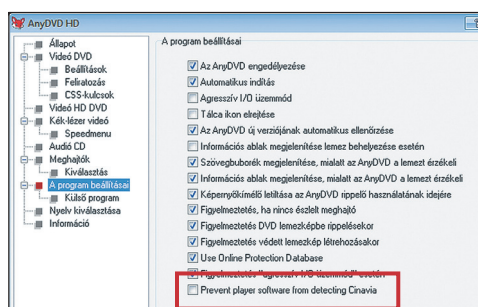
AnyDVD HD

Állapot
Videó DVD
Beállítások
Feliratozás
CSS-kulcsok
Videó HD DVD
Kék-lézer videó
Speedmenu
Audió CD
Meghajtók
Kiválasztás
A program beállításai
Külső program
Nyelv kiválasztása
Információ

A program beállításai

Az AnyDVD engedélyezése
Automatikus indítás
Agresszív I/O üzemmód
Tálca ikon elrejtése
Az AnyDVD új verziójának automatikus ellenőrzése
Információs ablak megjelenítése lemez behelyezése esetén
Szövegbuborék megjelenítése, mialatt az AnyDVD a lemezt érzékeli
Információs ablak megjelenítése, mialatt az AnyDVD a lemezt érzékeli
Képernyőkímélő letiltása az AnyDVD rippelő használatának idejére
Figyelmeztetés, ha nincs észlelt meghajtó
Figyelmeztetés DVD lemezképbe rippeléskor
Figyelmeztetés védett lemezkép létrehozásakor
Use Online Protection Database
Figyelmeztetés "agresszív I/O üzemmód" esetén
Prevent player software from detecting Cinavia